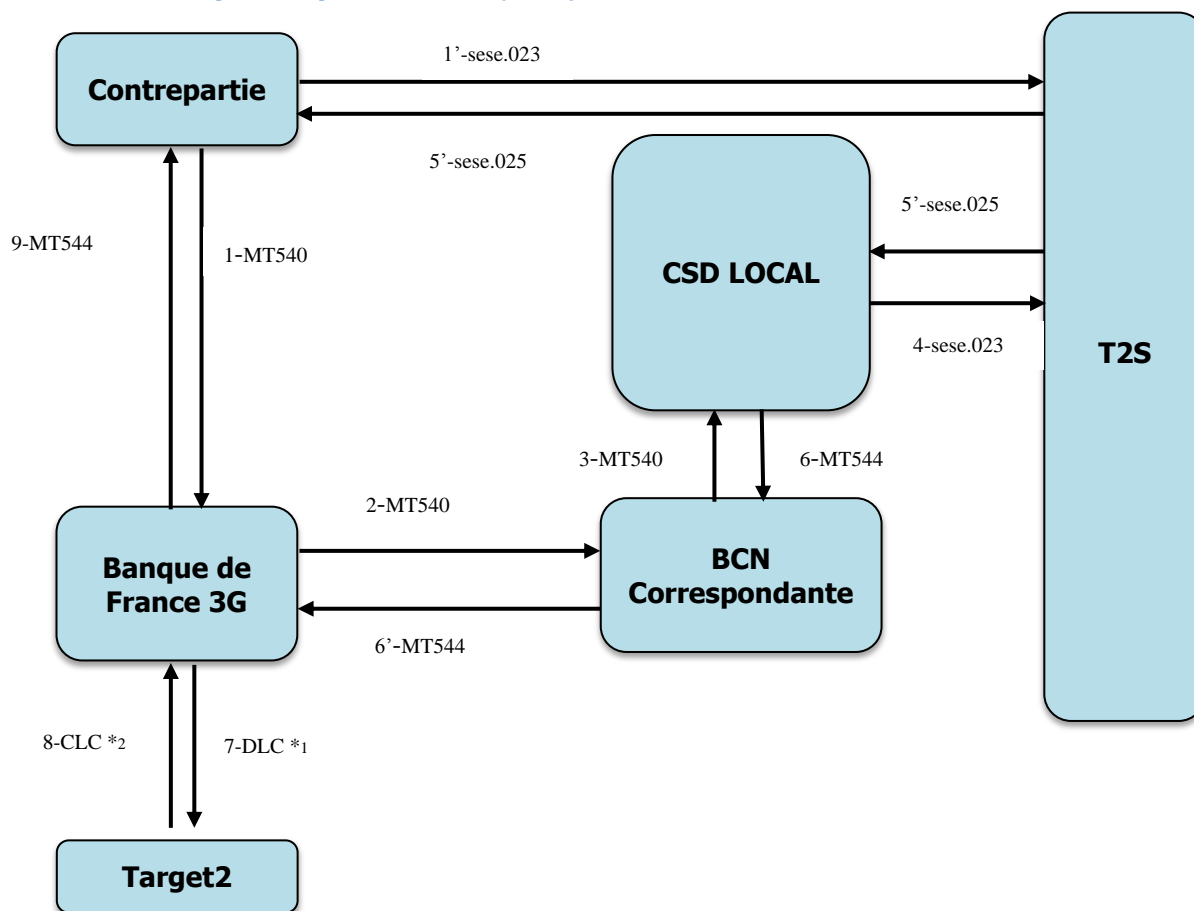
Contrepartie

1’-sese.023

5’-sese.025

T2S

CSD LOCAL

5’-sese.025

4-sese.023

9-MT544

1-MT540

3-MT540

6-MT544

2-MT540

Banque de France 3G

BCN Correspondante

6’-MT544

8-CLC $*_2$

7-DLC $*_1$

Target2